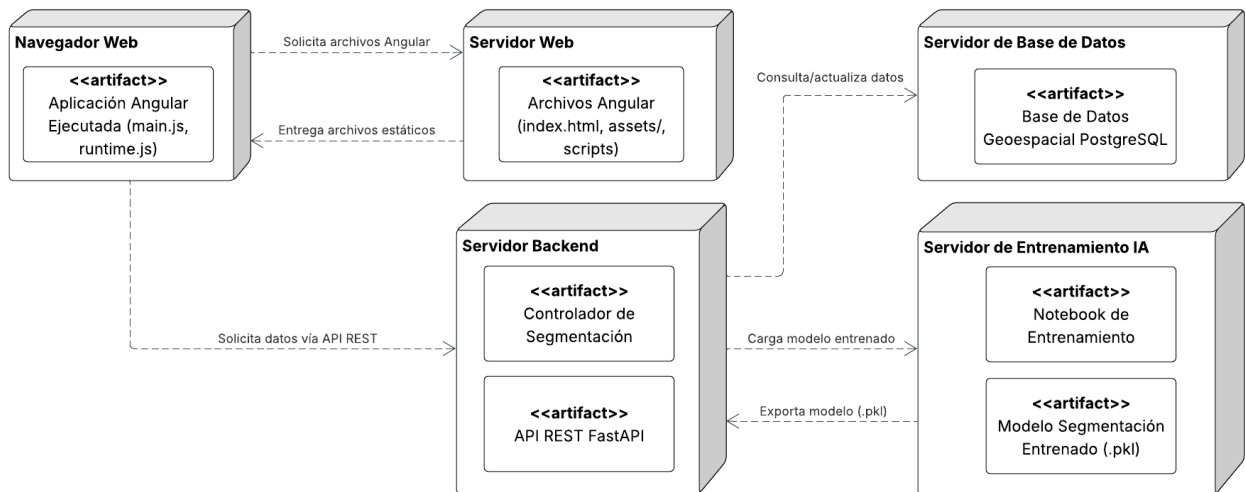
Navegador Web

<<artifact>>
Aplicación Angular Ejecutada (main.js, runtime.js)

Solicita archivos Angular

Entrega archivos estáticos

Servidor Web

<<artifact>>
Archivos Angular (index.html, assets/, scripts)

Consulta/actualiza datos

Servidor de Base de Datos

<<artifact>>
Base de Datos Geoespacial PostgreSQL

Solicita datos vía API REST

Servidor Backend

<<artifact>>
Controlador de Segmentación

<<artifact>>
API REST FastAPI

Carga modelo entrenado

Exporta modelo (.pkl)

Servidor de Entrenamiento IA

<<artifact>>
Notebook de Entrenamiento

<<artifact>>
Modelo Segmentación Entrenado (.pkl)